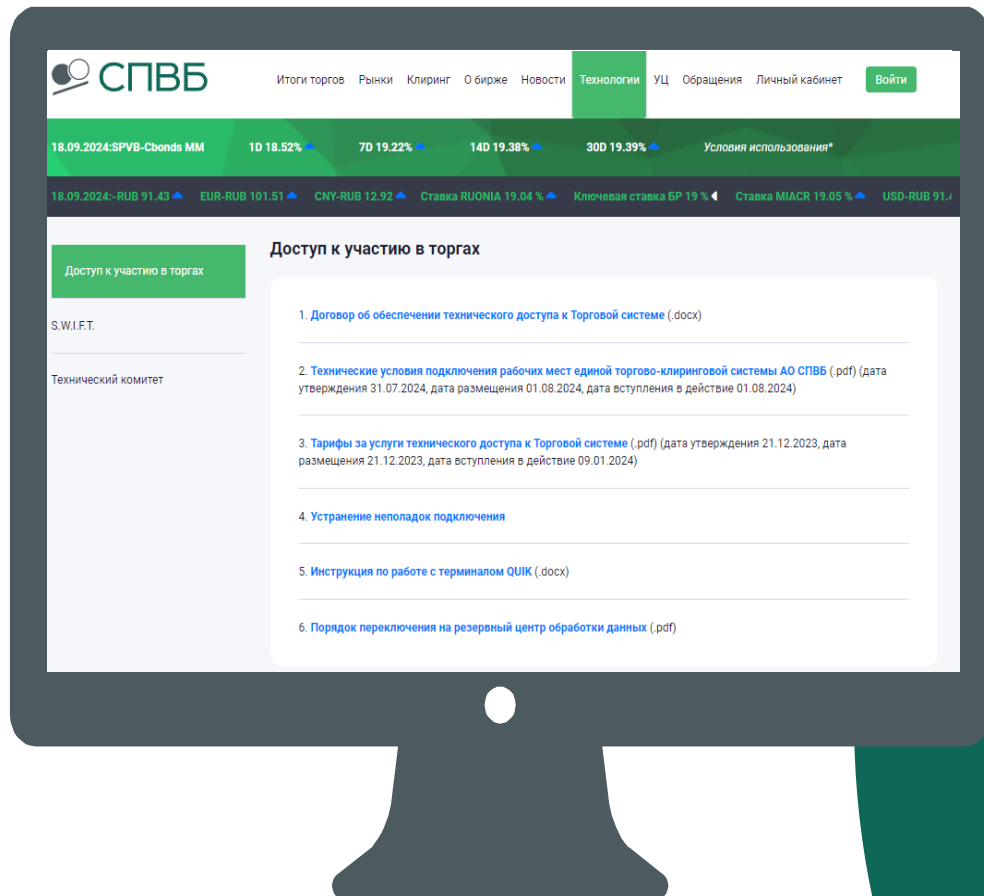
СПВБ

Итоги торгов Рынки Клиринг О бирже Новости Технологии УЦ Обращения Личный кабинет Войти

18.09.2024:SPVB-Cbonds MM 1D 18.52% 7D 19.22% 14D 19.38% 30D 19.39% Условия использования*

18.09.2024:-RUB 91.43 EUR-RUB 101.51 CNY-RUB 12.92 Ставка RUONIA 19.04 % Ключевая ставка БР 19 % Ставка MIACR 19.05 % USD-RUB 91.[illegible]

Доступ к участию в торгах

S.W.I.F.T.

Технический комитет

Доступ к участию в торгах

1. Договор об обеспечении технического доступа к Торговой системе (.docx)

2. Технические условия подключения рабочих мест единой торгово-клиринговой системы АО СПВБ (.pdf) (дата утверждения 31.07.2024, дата размещения 01.08.2024, дата вступления в действие 01.08.2024)

3. Тарифы за услуги технического доступа к Торговой системе (.pdf) (дата утверждения 21.12.2023, дата размещения 21.12.2023, дата вступления в действие 09.01.2024)

4. Устранение неполадок подключения

5. Инструкция по работе с терминалом QUIK (.docx)

6. Порядок переключения на резервный центр обработки данных (.pdf)